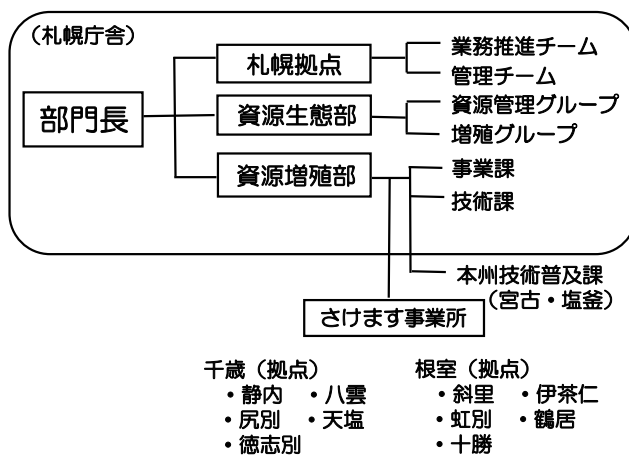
（札幌庁舎）

部門長

札幌拠点
業務推進チーム
管理チーム

資源生態部
資源管理グループ
増殖グループ

資源増殖部
事業課
技術課
本州技術普及課
（宮古・塩釜）

さけます事業所

千歳（拠点）
・静内　・八雲
・尻別　・天塩
・徳志別

根室（拠点）
・斜里　・伊茶仁
・虹別　・鶴居
・十勝